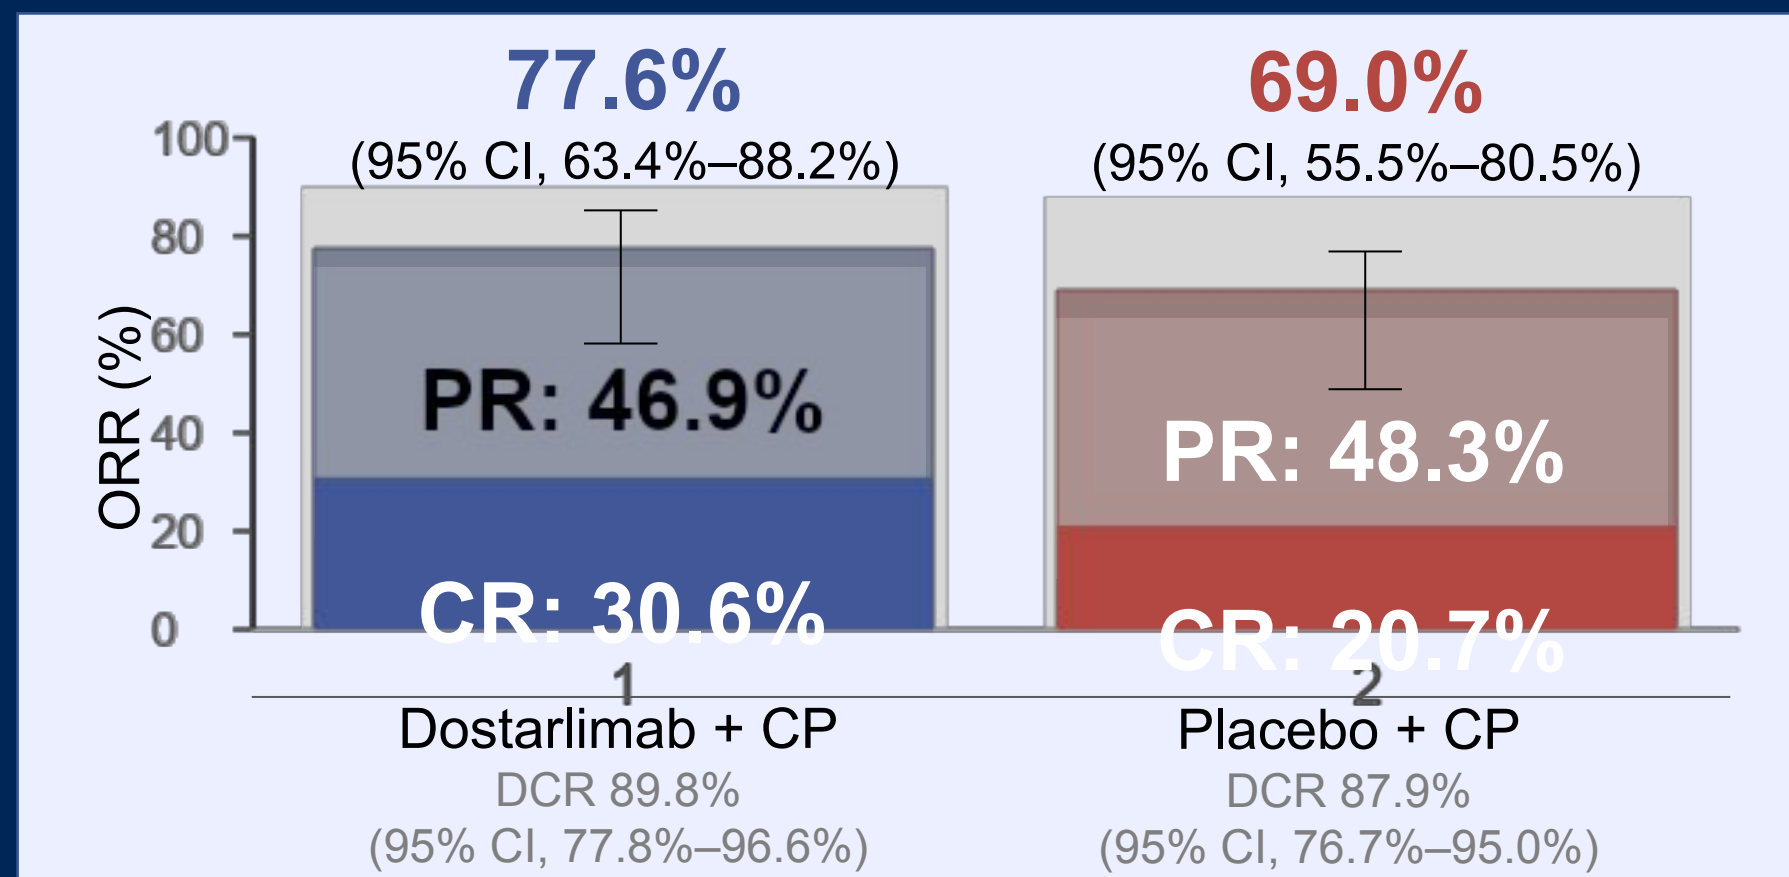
77.6%
(95% CI, 63.4%–88.2%)

69.0%
(95% CI, 55.5%–80.5%)

100
80
60
40
20
0

ORR (%)

PR: 46.9%
CR: 30.6%

PR: 48.3%
CR: 20.7%

1
2

Dostarlimab + CP
DCR 89.8%
(95% CI, 77.8%–96.6%)

Placebo + CP
DCR 87.9%
(95% CI, 76.7%–95.0%)